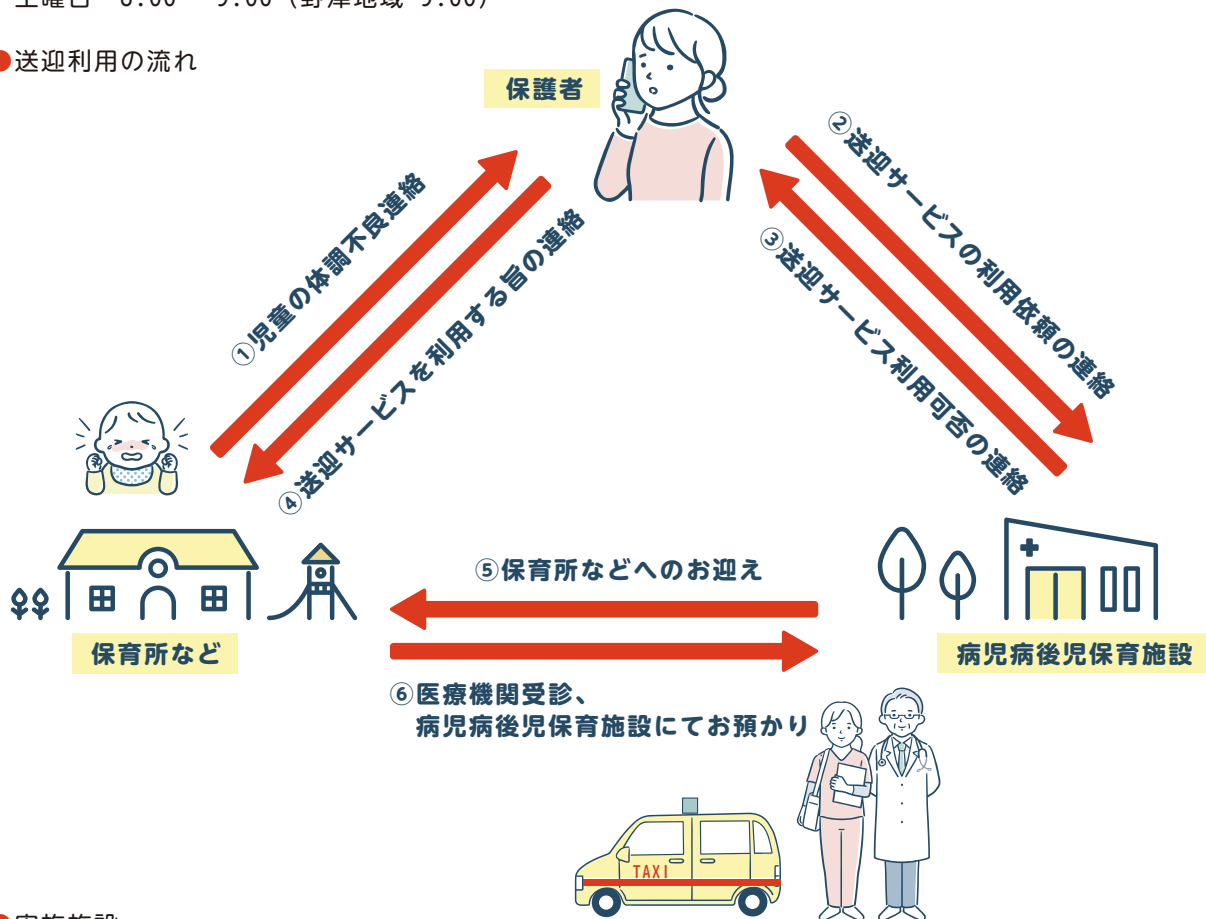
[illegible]

●送迎利用の流れ

保護者

①児童の体調不良連絡

④送迎サービスを利用する旨の連絡

②送迎サービスの利用依頼の連絡

③送迎サービス利用可否の連絡

⑤保育所などへのお迎え

保育所など

病児病後児保育施設

⑥医療機関受診、病児病後児保育施設にてお預かり

TAXI

●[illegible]